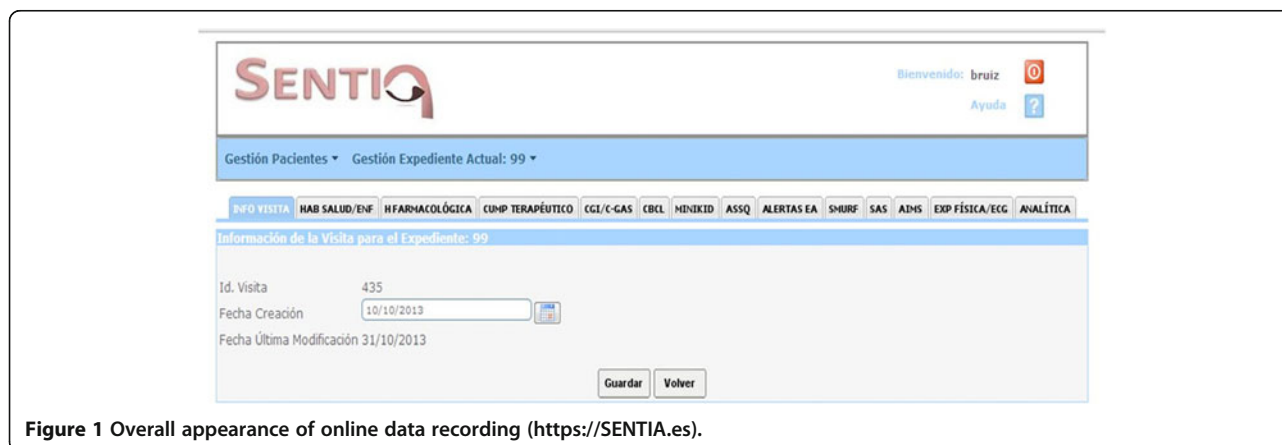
SENTIA

Bienvenido: bruiz

Ayuda

Gestión Pacientes ▾ Gestión Expediente Actual: 99 ▾

INFO VISITA | HAB SALUD/ENF | H FARMACOLÓGICA | CUMP TERAPÉUTICO | CGI/C-GAS | CBCL | MINIKID | ASSQ | ALERTAS EA | SMURF | SAS | AIMS | EXP FÍSICA/ECG | ANALÍTICA

Información de la Visita para el Expediente: 99

Id. Visita 435

Fecha Creación 10/10/2013

Fecha Última Modificación 31/10/2013

Guardar Volver

Figure 1 Overall appearance of online data recording (https://SENTIA.es).